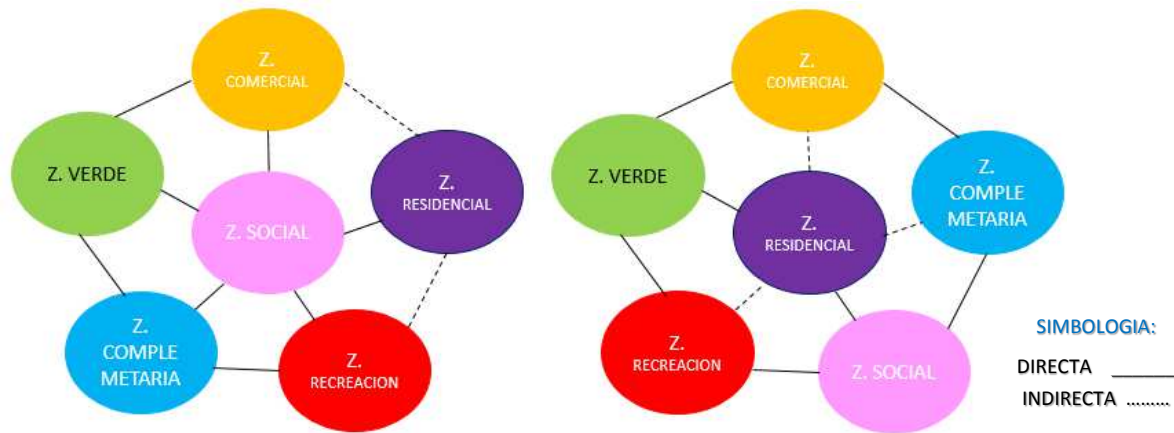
Z. COMERCIAL

Z. VERDE

Z. SOCIAL

Z. RESIDENCIAL

Z. COMPLE METARIA

Z. RECREACION

Z. COMERCIAL

Z. VERDE

Z. RESIDENCIAL

Z. COMPLE METARIA

Z. RECREACION

Z. SOCIAL

SIMBOLOGIA:

DIRECTA ______

INDIRECTA ........